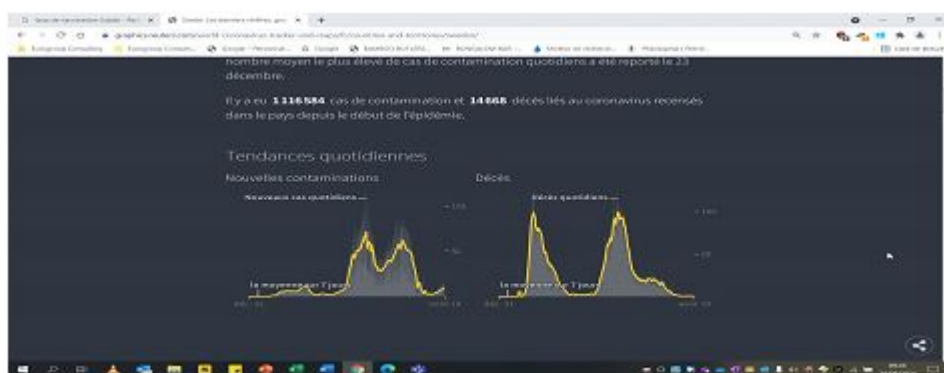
nombre moyen le plus élevé de cas de contamination quotidiens a été reporté le 23 décembre.

Il y a eu 1116584 cas de contamination et 14468 décès liés au coronavirus recensés dans le pays depuis le début de l'épidémie.

Tendances quotidiennes

Nouvelles contaminations

Nouveaux cas quotidiens

la moyenne sur 7 jours

Décès

Décès quotidiens

la moyenne sur 7 jours